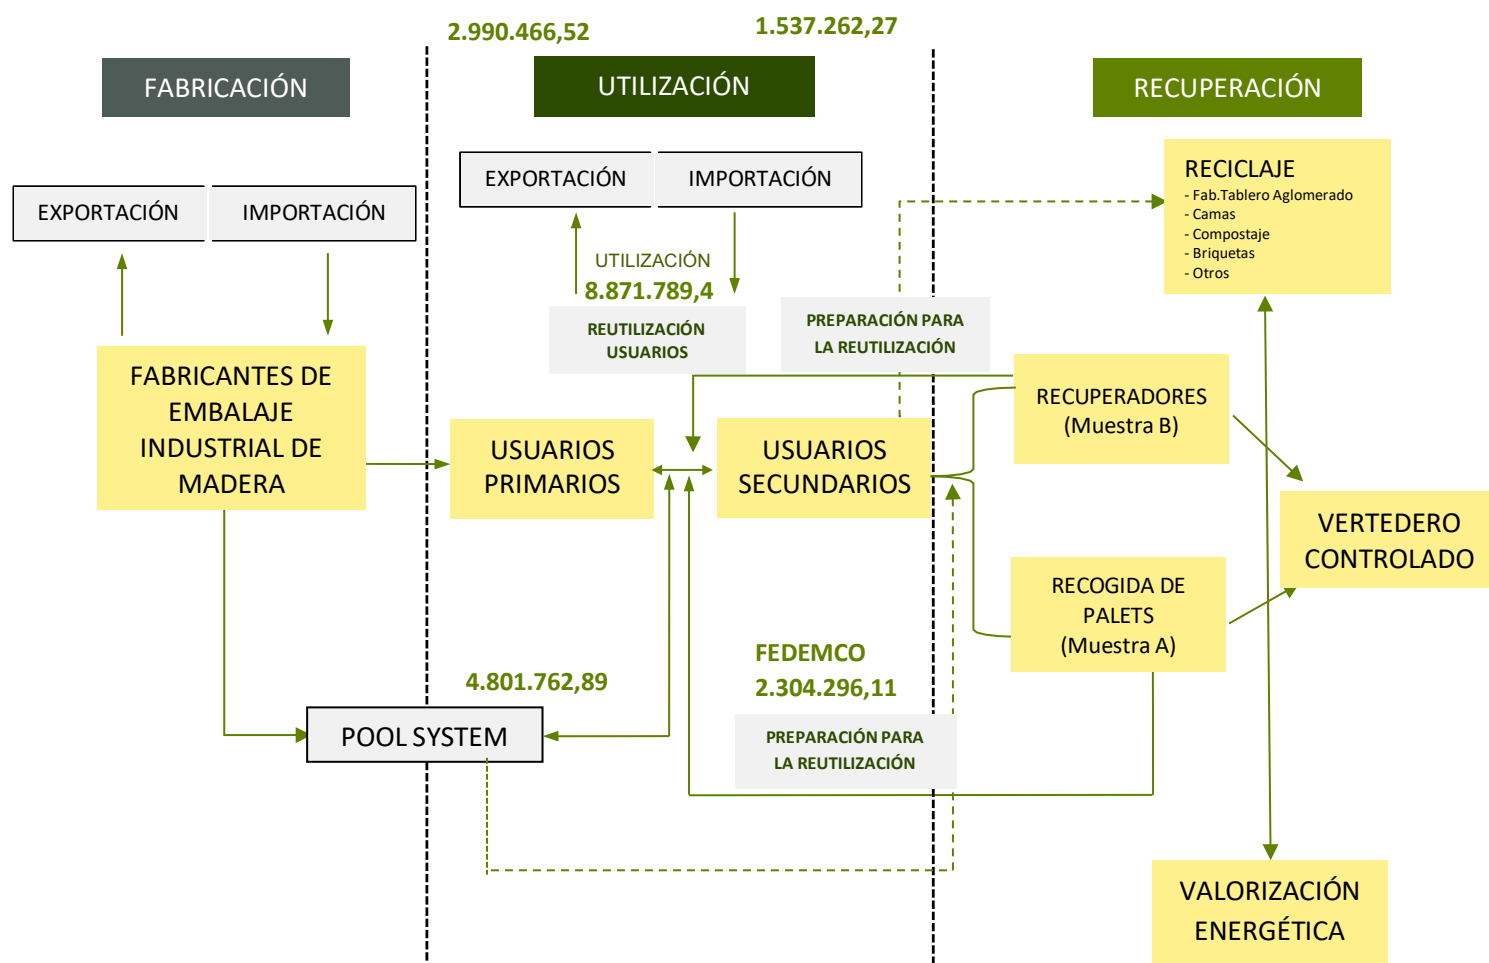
2.990.466,52

1.537.262,27

FABRICACIÓN

UTILIZACIÓN

RECUPERACIÓN

EXPORTACIÓN

IMPORTACIÓN

EXPORTACIÓN

IMPORTACIÓN

RECICLAJE
- Fab.Tablero Aglomerado
- Camas
- Compostaje
- Briquetas
- Otros

UTILIZACIÓN
8.871.789,4

REUTILIZACIÓN USUARIOS

PREPARACIÓN PARA LA REUTILIZACIÓN

FABRICANTES DE EMBALAJE INDUSTRIAL DE MADERA

USUARIOS PRIMARIOS

USUARIOS SECUNDARIOS

RECUPERADORES (Muestra B)

VERTEDERO CONTROLADO

RECOGIDA DE PALETS (Muestra A)

FEDEMCO
2.304.296,11

4.801.762,89

POOL SYSTEM

PREPARACIÓN PARA LA REUTILIZACIÓN

VALORIZACIÓN ENERGÉTICA